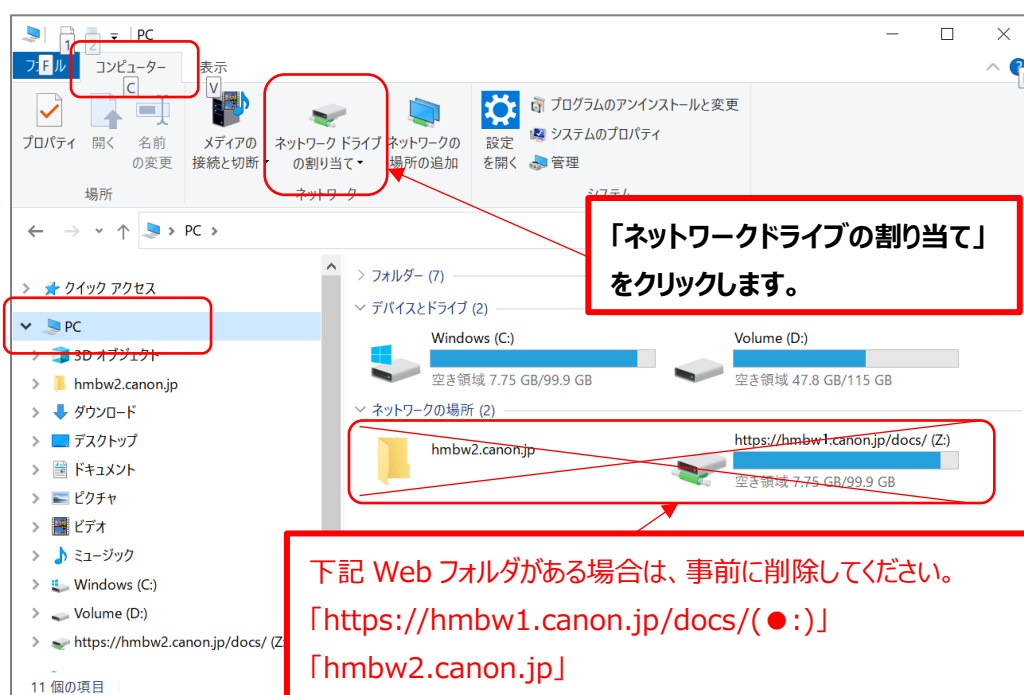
1 2 PC

ファイル F コンピューター C 表示 V

プロパティ 開く 名前の変更
場所

メディアの接続と切断 ネットワーク ドライブの割り当て ネットワークの場所の追加
ネットワーク

設定を開く プログラムのアンインストールと変更 システムのプロパティ 管理
システム

PC

「ネットワークドライブの割り当て」をクリックします。

クイック アクセス
PC
3D オブジェクト
hmbw2.canon.jp
ダウンロード
デスクトップ
ドキュメント
ピクチャ
ビデオ
ミュージック
Windows (C:)
Volume (D:)
https://hmbw2.canon.jp/docs/ (Z:)

11 個の項目

フォルダー (7)
デバイスとドライブ (2)
Windows (C:)
空き領域 7.75 GB/99.9 GB
Volume (D:)
空き領域 47.8 GB/115 GB
ネットワークの場所 (2)
hmbw2.canon.jp
https://hmbw1.canon.jp/docs/ (Z:)
空き領域 7.75 GB/99.9 GB

下記 Web フォルダがある場合は、事前に削除してください。
「https://hmbw1.canon.jp/docs/(●:)」
「hmbw2.canon.jp」